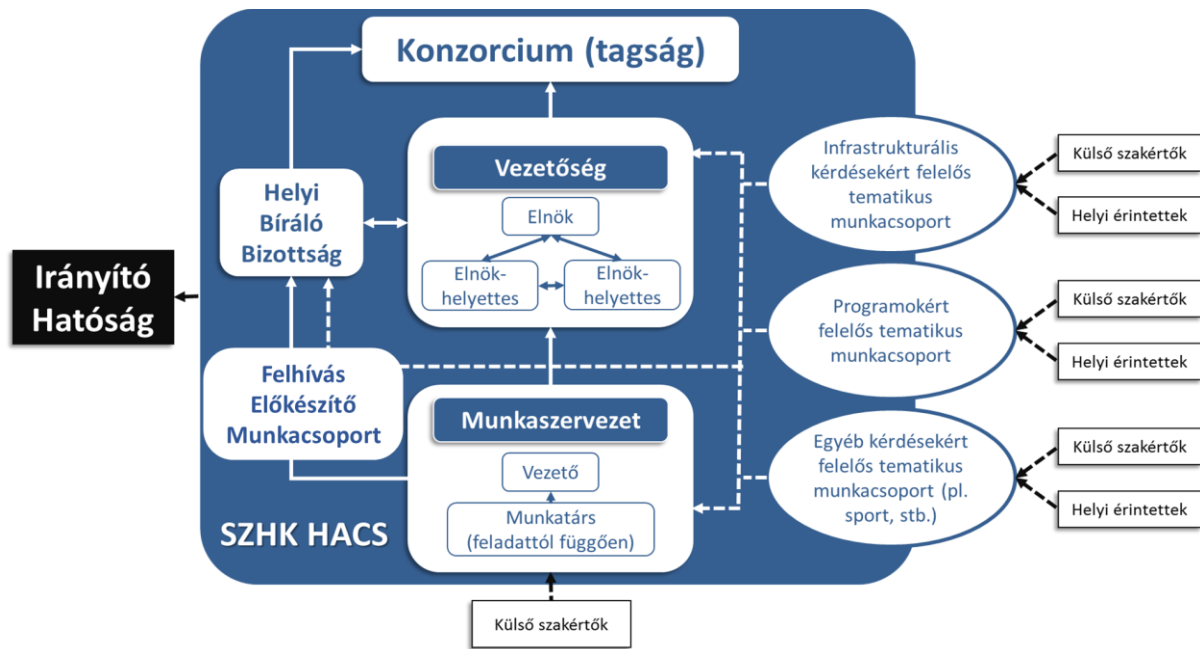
Konzorcium (tagság)

Vezetőség

Elnök

Elnökhelyettes

Elnökhelyettes

Helyi Bíráló Bizottság

Irányító Hatóság

Felhívás Előkészítő Munkacsoport

Munkaszervezet

Vezető

Munkatárs (feladattól függően)

SZHK HACS

Infrastrukturális kérdésekért felelős tematikus munkacsoport

Külső szakértők

Helyi érintettek

Programokért felelős tematikus munkacsoport

Külső szakértők

Helyi érintettek

Egyéb kérdésekért felelős tematikus munkacsoport (pl. sport, stb.)

Külső szakértők

Helyi érintettek

Külső szakértők